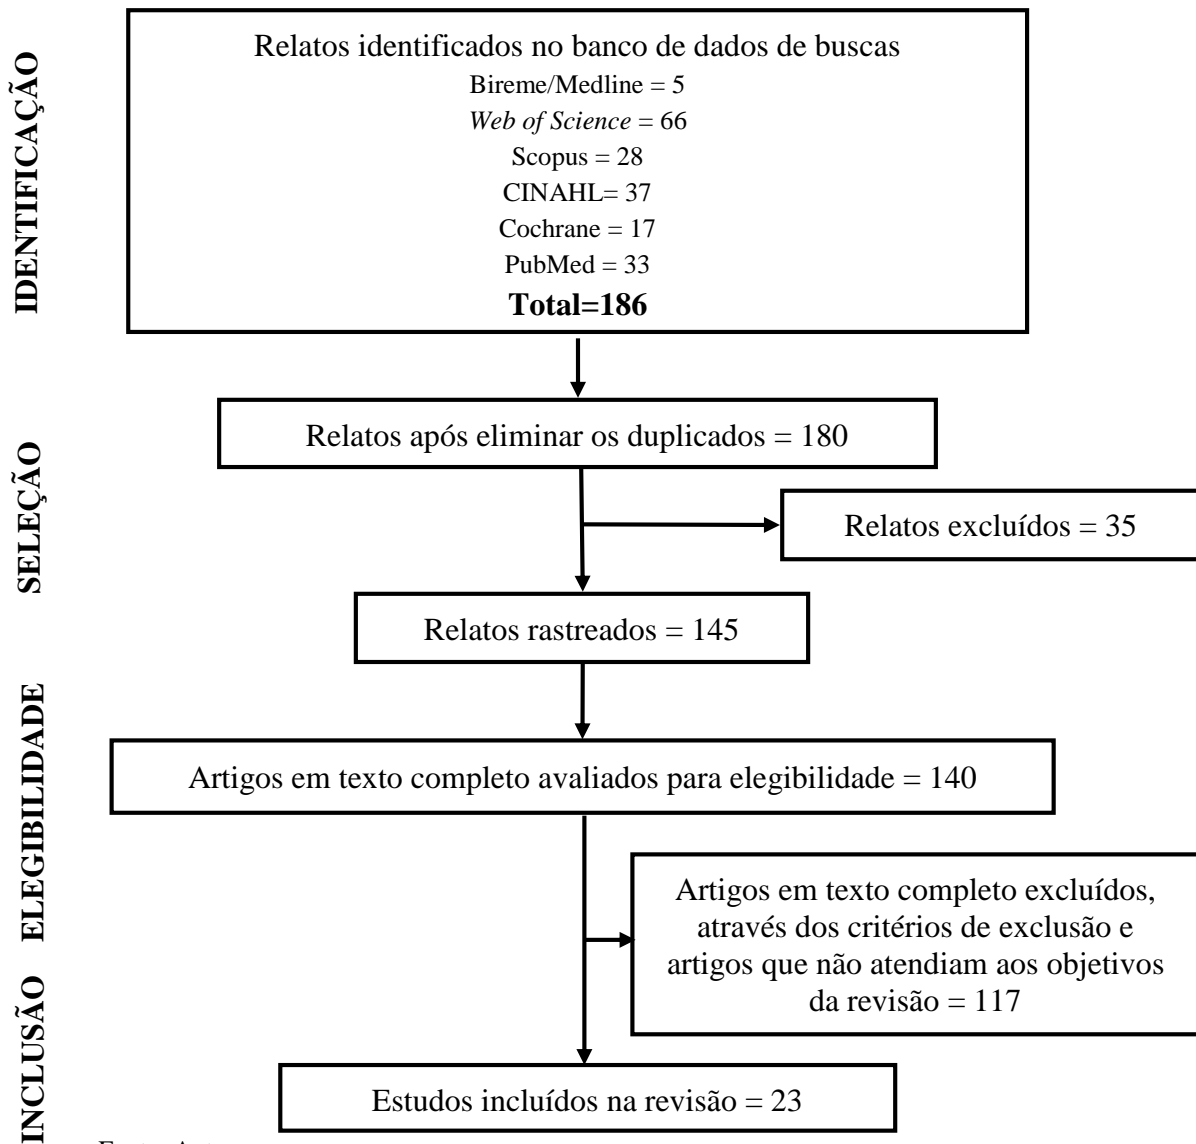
IDENTIFICAÇÃO

Relatos identificados no banco de dados de buscas
Bireme/Medline = 5
*Web of Science* = 66
Scopus = 28
CINAHL= 37
Cochrane = 17
PubMed = 33
**Total=186**

SELEÇÃO

Relatos após eliminar os duplicados = 180

Relatos excluídos = 35

Relatos rastreados = 145

ELEGIBILIDADE

Artigos em texto completo avaliados para elegibilidade = 140

Artigos em texto completo excluídos, através dos critérios de exclusão e artigos que não atendiam aos objetivos da revisão = 117

INCLUSÃO

Estudos incluídos na revisão = 23

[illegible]